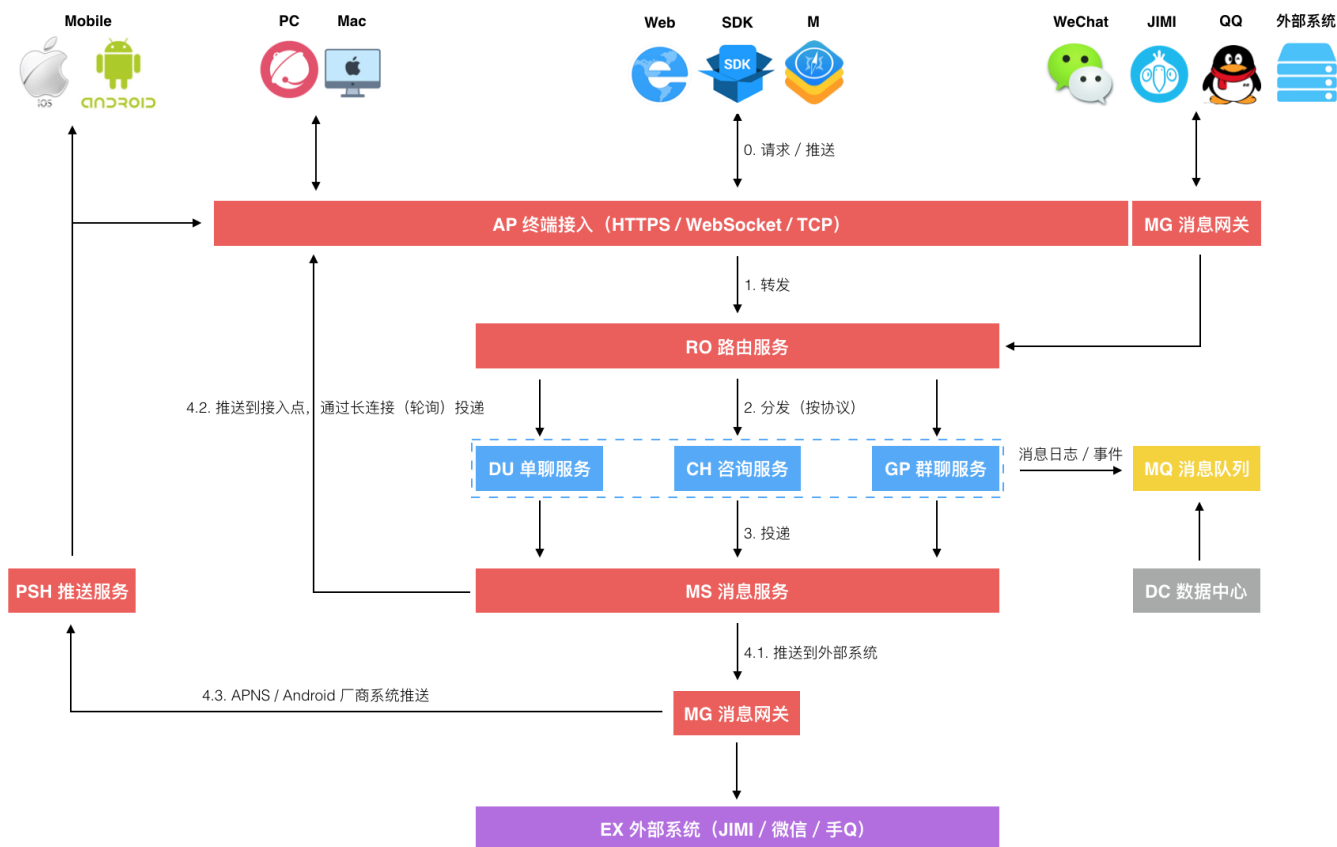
Mobile

iOS

ANDROID

PC

Mac

Web

SDK

SDK

M

WeChat

JIMI

QQ

外部系统

0. 请求 / 推送

AP 终端接入（HTTPS / WebSocket / TCP）

MG 消息网关

1. 转发

RO 路由服务

4.2. 推送到接入点，通过长连接（轮询）投递

2. 分发（按协议）

DU 单聊服务

CH 咨询服务

GP 群聊服务

消息日志 / 事件

MQ 消息队列

3. 投递

PSH 推送服务

MS 消息服务

DC 数据中心

4.1. 推送到外部系统

4.3. APNS / Android 厂商系统推送

MG 消息网关

EX 外部系统（JIMI / 微信 / 手Q）